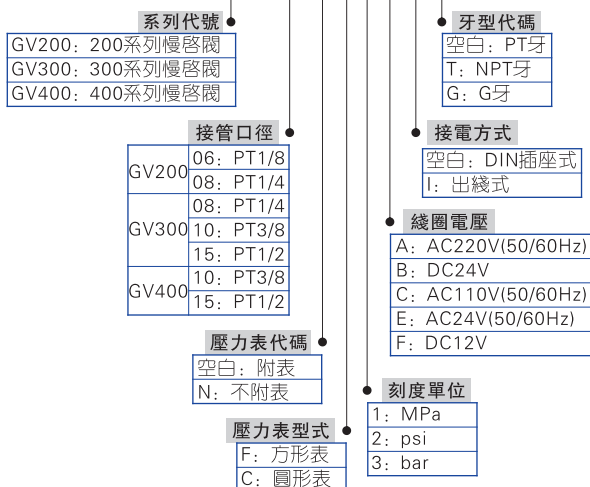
系列代號
GV200：200系列慢啓閥
GV300：300系列慢啓閥
GV400：400系列慢啓閥

接管口徑

| | |
|---|---|
| GV200 | 06：PT1/8 |
| | 08：PT1/4 |
| GV300 | 08：PT1/4 |
| | 10：PT3/8 |
| | 15：PT1/2 |
| GV400 | 10：PT3/8 |
| | 15：PT1/2 |

壓力表代碼
空白：附表
N：不附表

壓力表型式
F：方形表
C：圓形表

牙型代碼
空白：PT牙
T：NPT牙
G：G牙

接電方式
空白：DIN插座式
I：出綫式

綫圈電壓
A：AC220V(50/60Hz)
B：DC24V
C：AC110V(50/60Hz)
E：AC24V(50/60Hz)
F：DC12V

刻度單位
1：MPa
2：psi
3：bar